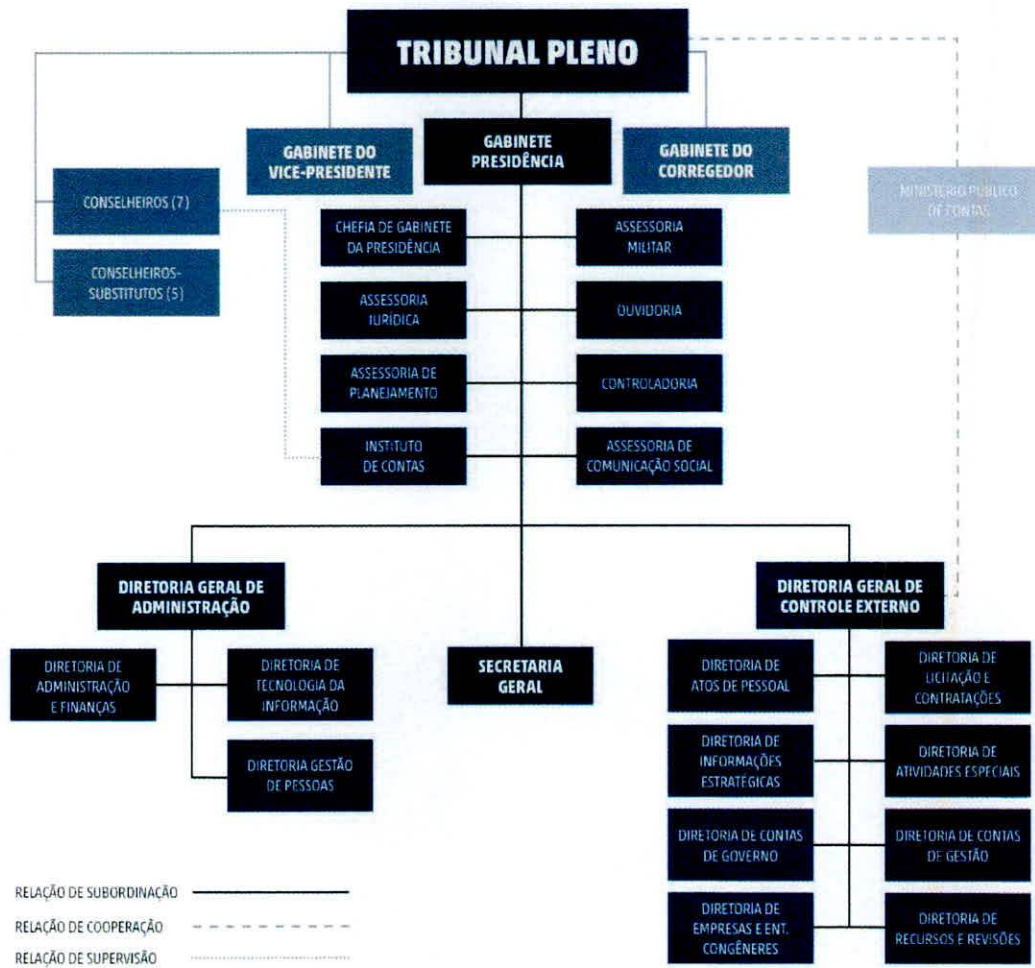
TRIBUNAL PLENO

GABINETE DO VICE-PRESIDENTE

GABINETE PRESIDÊNCIA

GABINETE DO CORREGEDOR

CONSELHEIROS (7)

CONSELHEIROS-SUBSTITUTOS (5)

MINISTÉRIO PÚBLICO DE CONTAS

CHEFIA DE GABINETE DA PRESIDÊNCIA

ASSESSORIA MILITAR

ASSESSORIA JURÍDICA

OUVIDORIA

ASSESSORIA DE PLANEJAMENTO

CONTROLADORIA

INSTITUTO DE CONTAS

ASSESSORIA DE COMUNICAÇÃO SOCIAL

DIRETORIA GERAL DE ADMINISTRAÇÃO

SECRETARIA GERAL

DIRETORIA GERAL DE CONTROLE EXTERNO

DIRETORIA DE ADMINISTRAÇÃO E FINANÇAS

DIRETORIA DE TECNOLOGIA DA INFORMAÇÃO

DIRETORIA GESTÃO DE PESSOAS

DIRETORIA DE ATOS DE PESSOAL

DIRETORIA DE LICITAÇÃO E CONTRATAÇÕES

DIRETORIA DE INFORMAÇÕES ESTRATÉGICAS

DIRETORIA DE ATIVIDADES ESPECIAIS

DIRETORIA DE CONTAS DE GOVERNO

DIRETORIA DE CONTAS DE GESTÃO

DIRETORIA DE EMPRESAS E ENT. CONGÊNERES

DIRETORIA DE RECURSOS E REVISÕES

RELAÇÃO DE SUBORDINAÇÃO

RELAÇÃO DE COOPERAÇÃO

RELAÇÃO DE SUPERVISÃO